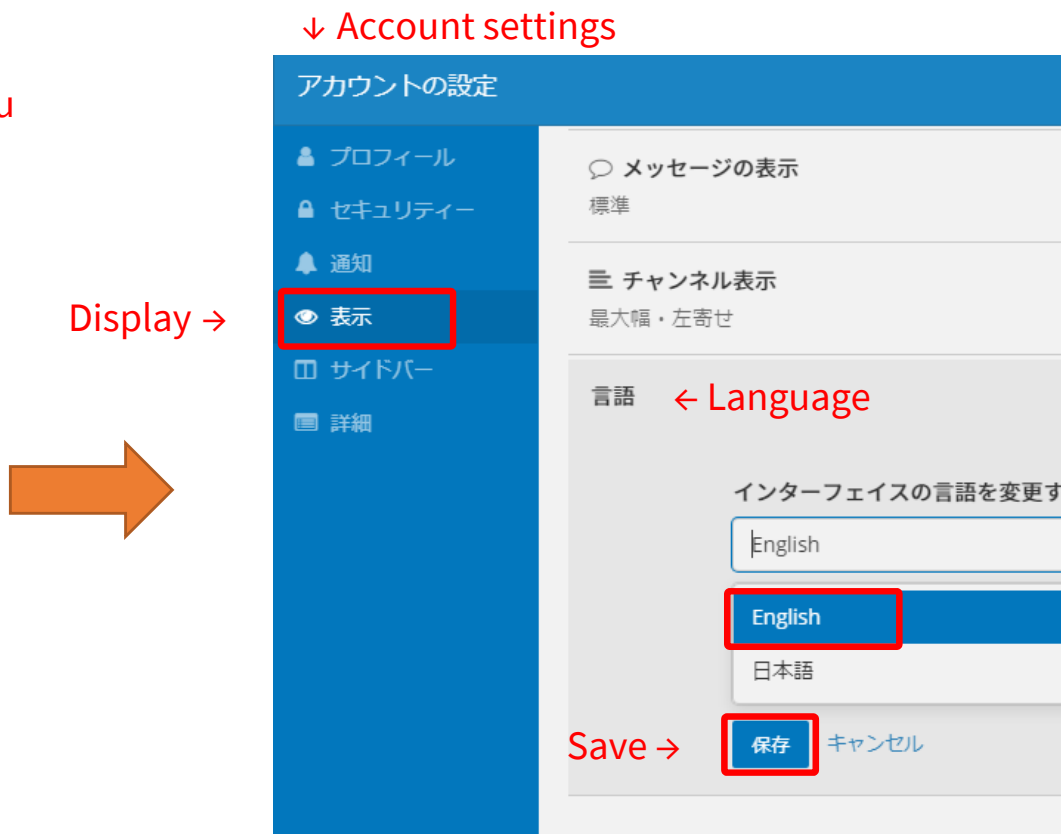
u

↓ Account settings

アカウントの設定

プロフィール
セキュリティー
通知
Display → 表示
サイドバー
詳細

メッセージの表示
標準

チャンネル表示
最大幅・左寄せ

言語 ← Language

インターフェイスの言語を変更す

English

English
日本語

Save → 保存 キャンセル